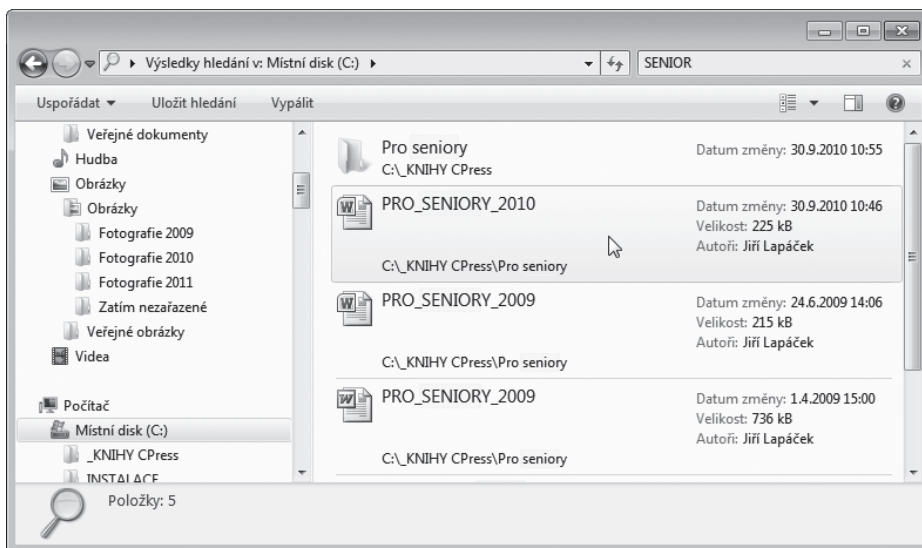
▸ Výsledky hledání v: Místní disk (C:) ▸

SENIOR

Uspořádat ▾ Uložit hledání Vypálit

Veřejné dokumenty
Hudba
Obrázky
Obrázky
Fotografie 2009
Fotografie 2010
Fotografie 2011
Zatím nezařazené
Veřejné obrázky
Videa

Počítač
Místní disk (C:)
_KNIHY CPress
INSTALACE

Pro seniory
C:\_KNIHY CPress
Datum změny: 30.9.2010 10:55

PRO_SENIORY_2010
C:\_KNIHY CPress\Pro seniory
Datum změny: 30.9.2010 10:46
Velikost: 225 kB
Autoři: Jiří Lapáček

PRO_SENIORY_2009
C:\_KNIHY CPress\Pro seniory
Datum změny: 24.6.2009 14:06
Velikost: 215 kB
Autoři: Jiří Lapáček

PRO_SENIORY_2009
C:\_KNIHY CPress\Pro seniory
Datum změny: 1.4.2009 15:00
Velikost: 736 kB
Autoři: Jiří Lapáček

Položky: 5